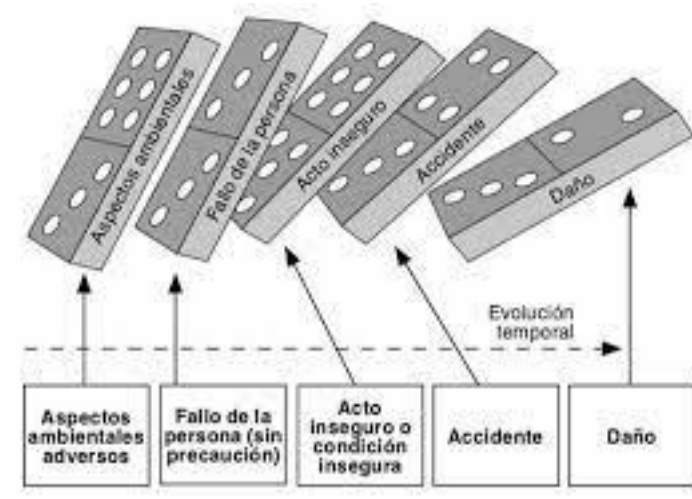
Aspectos ambientales

Fallo de la persona

Acto inseguro

Accidente

Daño

Evolución temporal

Aspectos ambientales adversos

Fallo de la persona (sin precaución)

Acto inseguro o condición insegura

Accidente

Daño